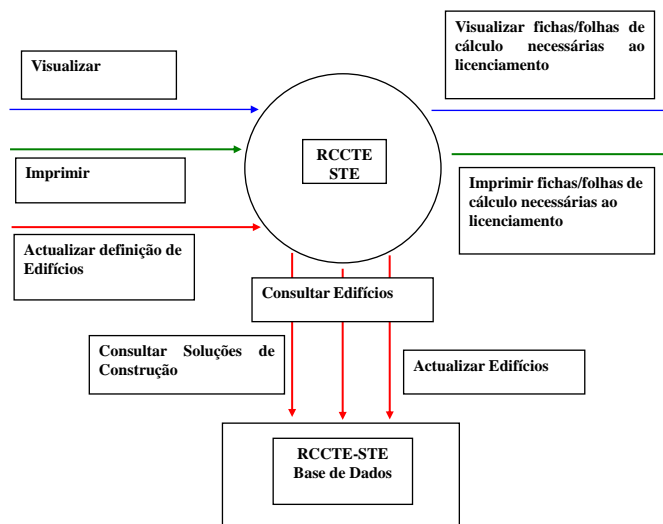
Visualizar

Visualizar fichas/folhas de cálculo necessárias ao licenciamento

Imprimir

RCCTE STE

Imprimir fichas/folhas de cálculo necessárias ao licenciamento

Actualizar definição de Edifícios

Consultar Edifícios

Consultar Soluções de Construção

Actualizar Edifícios

RCCTE-STE Base de Dados